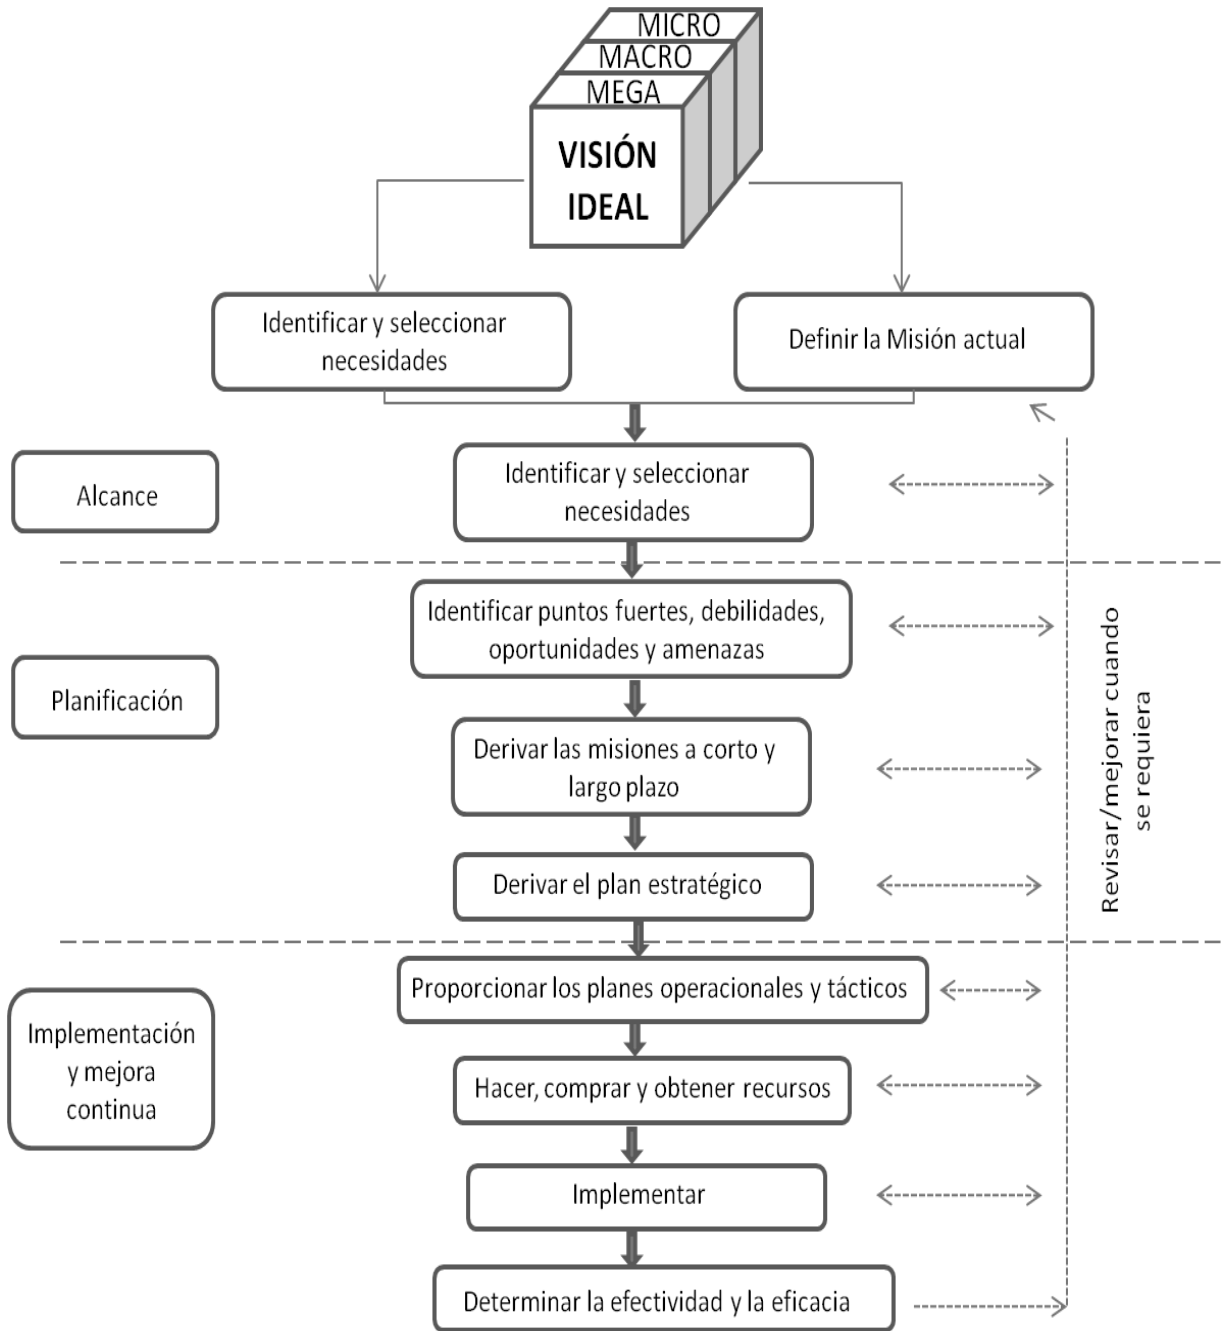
MICRO
MACRO
MEGA
VISIÓN IDEAL

Identificar y seleccionar necesidades

Definir la Misión actual

Alcance

Identificar y seleccionar necesidades

Planificación

Identificar puntos fuertes, debilidades, oportunidades y amenazas

Derivar las misiones a corto y largo plazo

Derivar el plan estratégico

Revisar/mejorar cuando se requiera

Implementación y mejora continua

Proporcionar los planes operacionales y tácticos

Hacer, comprar y obtener recursos

Implementar

Determinar la efectividad y la eficacia